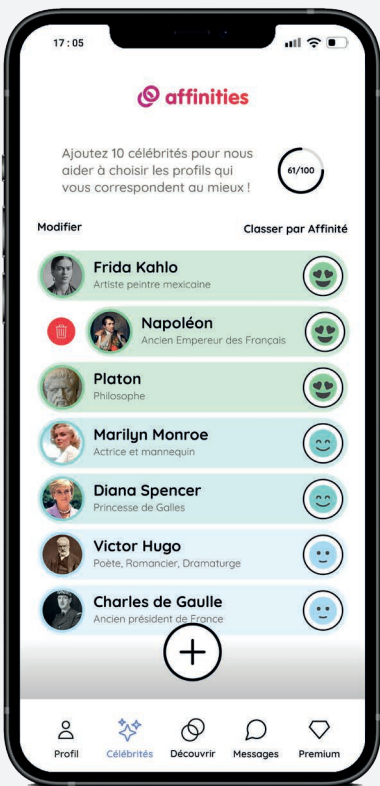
17:05

affinities

Ajoutez 10 célébrités pour nous aider à choisir les profils qui vous correspondent au mieux !

61/100

Modifier

Classer par Affinité

Frida Kahlo
Artiste peintre mexicaine

Napoléon
Ancien Empereur des Français

Platon
Philosophe

Marilyn Monroe
Actrice et mannequin

Diana Spencer
Princesse de Galles

Victor Hugo
Poète, Romancier, Dramaturge

Charles de Gaulle
Ancien président de France

Profil

Célébrités

Découvrir

Messages

Premium